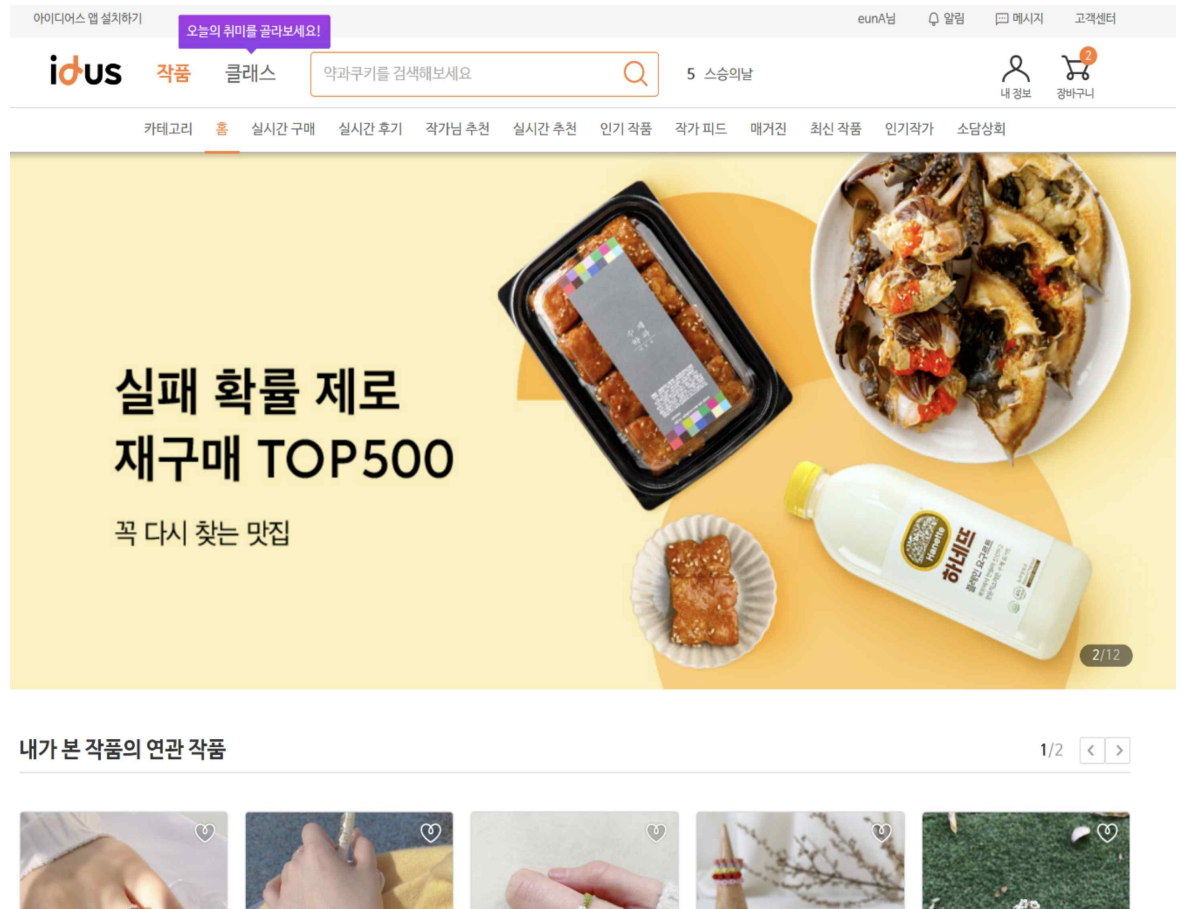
아이디어스 앱 설치하기

eunA님 알림 메시지 고객센터

오늘의 취미를 골라보세요!

idus 작품 클래스

약과쿠키를 검색해보세요

5 스승의날

내 정보 2 장바구니

카테고리 홈 실시간 구매 실시간 후기 작가님 추천 실시간 추천 인기 작품 작가 피드 매거진 최신 작품 인기작가 소담상회

실패 확률 제로
재구매 TOP500

꼭 다시 찾는 맛집

하네뜨

2/12

내가 본 작품의 연관 작품

1/2